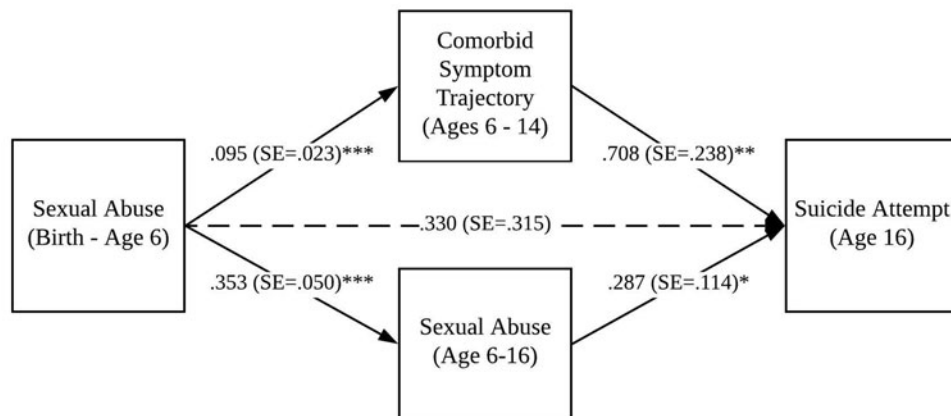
Comorbid Symptom Trajectory (Ages 6 - 14)

.095 (SE=.023)***

.708 (SE=.238)**

Sexual Abuse (Birth - Age 6)

.330 (SE=.315)

Suicide Attempt (Age 16)

.353 (SE=.050)***

.287 (SE=.114)*

Sexual Abuse (Age 6-16)